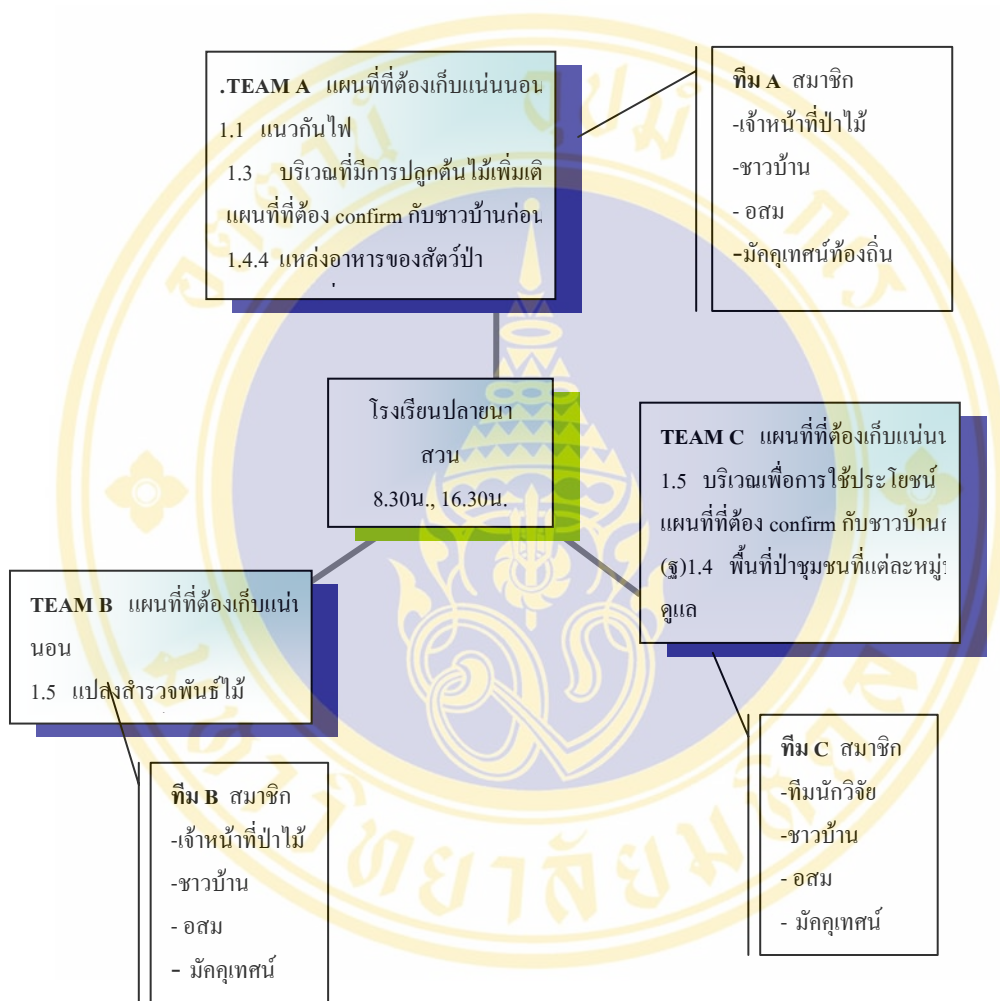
.TEAM A แผนที่ที่ต้องเก็บแน่นนอน
1.1 แนวกันไฟ
1.3 บริเวณที่มีการปลูกต้นไม้เพิ่มเติ
แผนที่ที่ต้อง confirm กับชาวบ้านก่อน
1.4.4 แหล่งอาหารของสัตว์ป่า

ทีม A สมาชิก
-เจ้าหน้าที่ป่าไม้
-ชาวบ้าน
- อสม
-มัคคุเทศน์ท้องถิ่น

โรงเรียนปลายนา
สวน
8.30น., 16.30น.

TEAM C แผนที่ที่ต้องเก็บแน่นน
1.5 บริเวณเพื่อการใช้ประโยชน์
แผนที่ที่ต้อง confirm กับชาวบ้าน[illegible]
(ฐ)1.4 พื้นที่ป่าชุมชนที่แต่ละหมู่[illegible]
ดูแล

TEAM B แผนที่ที่ต้องเก็บแน่นอน
1.5 แปลงสำรวจพันธ์ไม้

ทีม C สมาชิก
-ทีมนักวิจัย
-ชาวบ้าน
- อสม
- มัคคุเทศน์

ทีม B สมาชิก
-เจ้าหน้าที่ป่าไม้
-ชาวบ้าน
- อสม
- มัคคุเทศน์